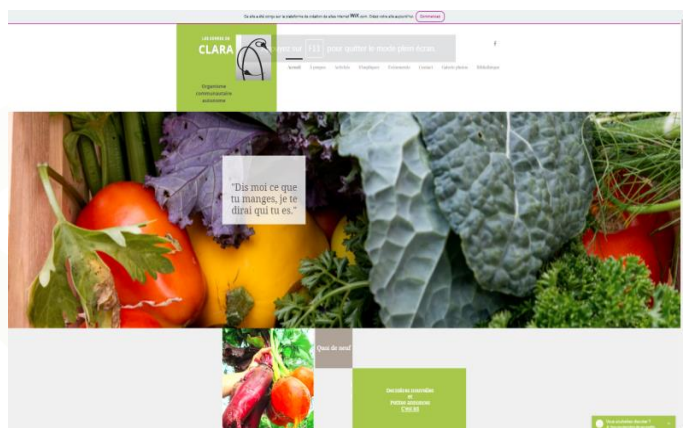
Ce site a été conçu sur la plateforme de création de sites Internet WIX.com. Créez votre site aujourd'hui. Commencer

LES JARDINS DE
CLARA

Organisme communautaire autonome

Appuyez sur F11 pour quitter le mode plein écran

Accueil À propos Articles Bénévolat Événements Contact Galerie photos Bibliothèque

"Dis moi ce que tu manges, je te dirai qui tu es."

Quoi de neuf

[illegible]
et
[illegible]
C'est ici

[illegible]